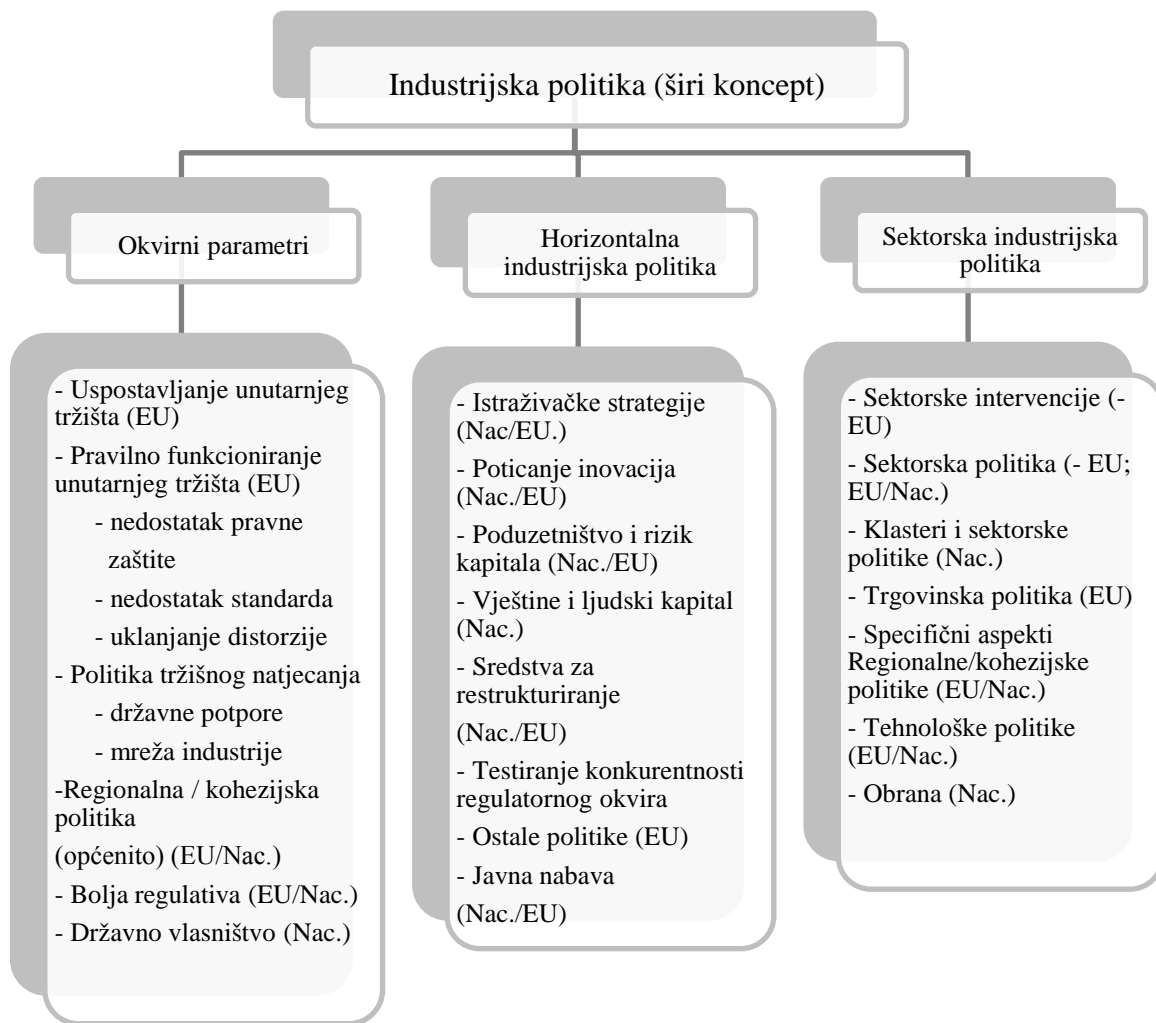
Industrijska politika (širi koncept)

Okvirni parametri

Horizontalna industrijska politika

Sektorska industrijska politika

- Uspostavljanje unutarnjeg tržišta (EU)
- Pravilno funkcioniranje unutarnjeg tržišta (EU)
- nedostatak pravne zaštite
- nedostatak standarda
- uklanjanje distorzije
- Politika tržišnog natjecanja
- državne potpore
- mreža industrije
-Regionalna / kohezijska politika
(općenito) (EU/Nac.)
- Bolja regulativa (EU/Nac.)
- Državno vlasništvo (Nac.)

- Istraživačke strategije (Nac/EU.)
- Poticanje inovacija (Nac./EU)
- Poduzetništvo i rizik kapitala (Nac./EU)
- Vještine i ljudski kapital (Nac.)
- Sredstva za restrukturiranje
(Nac./EU)
- Testiranje konkurentnosti regulatornog okvira
- Ostale politike (EU)
- Javna nabava
(Nac./EU)

- Sektorske intervencije (- EU)
- Sektorska politika (- EU; EU/Nac.)
- Klasteri i sektorske politike (Nac.)
- Trgovinska politika (EU)
- Specifični aspekti Regionalne/kohezijske politike (EU/Nac.)
- Tehnološke politike (EU/Nac.)
- Obrana (Nac.)